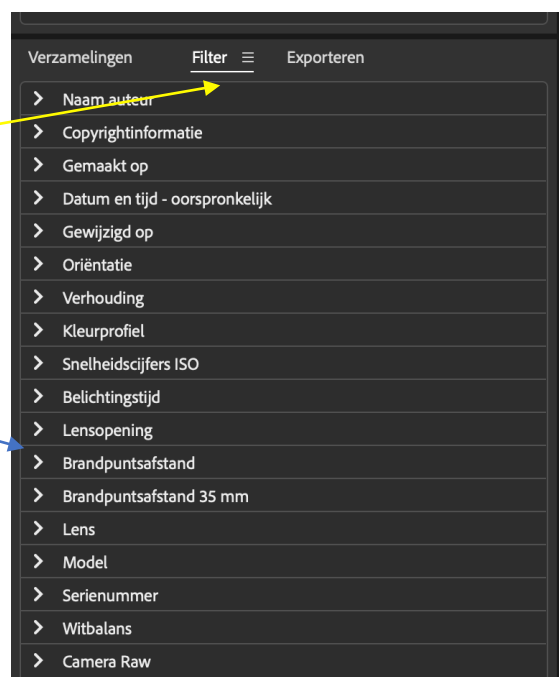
Verzamelingen Filter ☰ Exporteren

Naam auteur
Copyrightinformatie
Gemaakt op
Datum en tijd - oorspronkelijk
Gewijzigd op
Oriëntatie
Verhouding
Kleurprofiel
Snelheidscijfers ISO
Belichtingstijd
Lensopening
Brandpuntsafstand
Brandpuntsafstand 35 mm
Lens
Model
Serienummer
Witbalans
Camera Raw